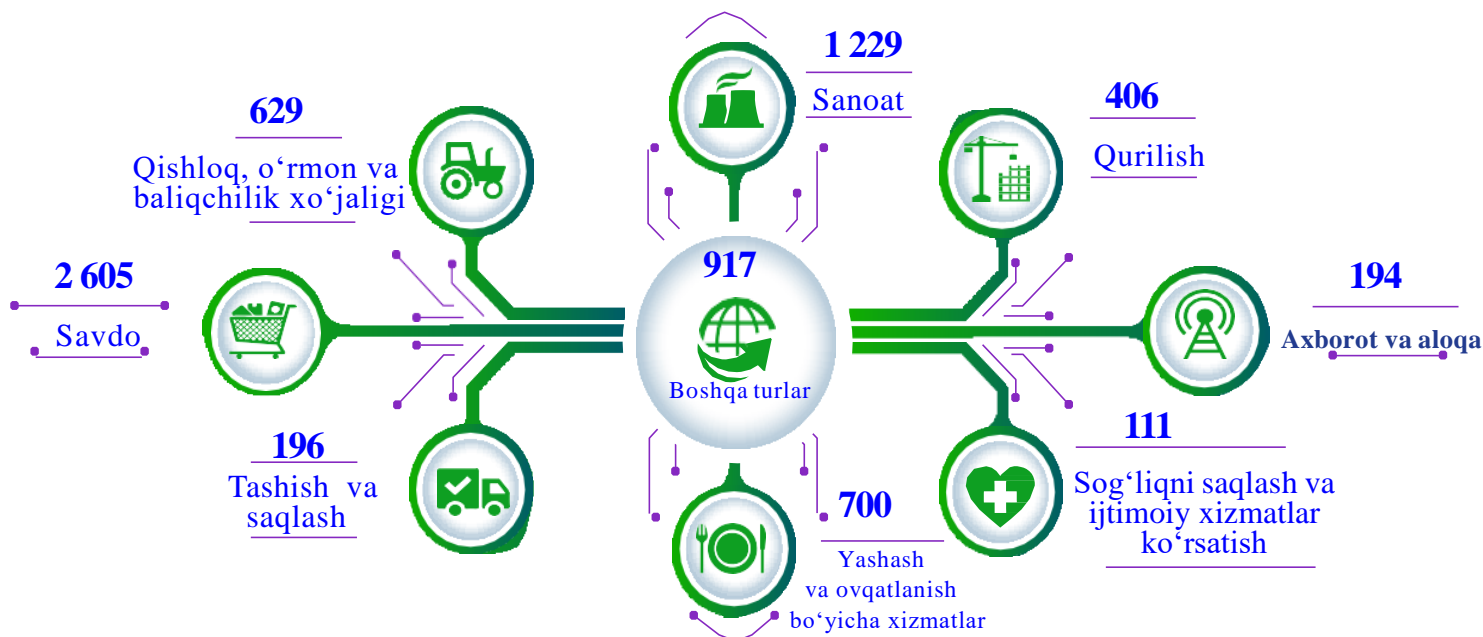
1 229
Sanoat

629
Qishloq, o‘rmon va baliqchilik xo‘jaligi

406
Qurilish

2 605
Savdo

917
Boshqa turlar

194
Axborot va aloqa

196
Tashish va saqlash

111
Sog‘liqni saqlash va ijtimoiy xizmatlar ko‘rsatish

700
Yashash va ovqatlanish bo‘yicha xizmatlar